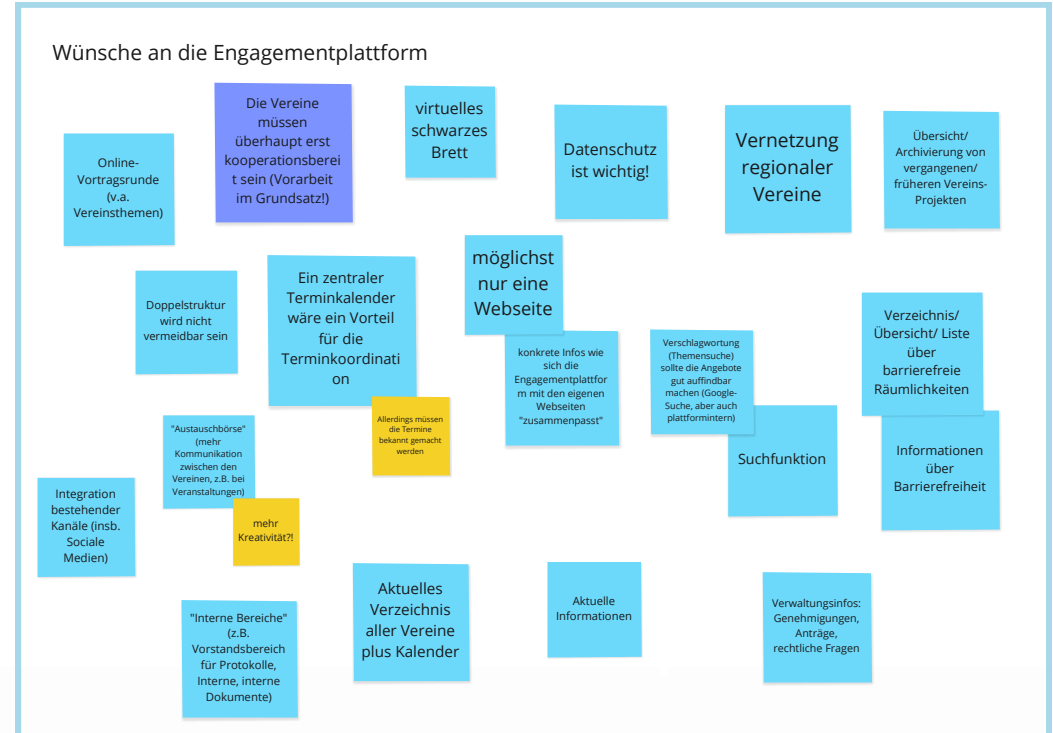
Wünsche an die Engagementplattform

Online-Vortragsrunde (v.a. Vereinsthemen)

Die Vereine müssen überhaupt erst kooperationsbereit sein (Vorarbeit im Grundsatz!)

virtuelles schwarzes Brett

Datenschutz ist wichtig!

Vernetzung regionaler Vereine

Übersicht/ Archivierung von vergangenen/ früheren Vereins-Projekten

Doppelstruktur wird nicht vermeidbar sein

Ein zentraler Terminkalender wäre ein Vorteil für die Terminkoordination

möglichst nur eine Webseite

konkrete Infos wie sich die Engagementplattform mit den eigenen Webseiten "zusammenpasst"

Verschlagwortung (Themensuche) sollte die Angebote gut auffindbar machen (Google-Suche, aber auch plattformintern)

Verzeichnis/ Übersicht/ Liste über barrierefreie Räumlichkeiten

Allerdings müssen die Termine bekannt gemacht werden

"Austauschbörse" (mehr Kommunikation zwischen den Vereinen, z.B. bei Veranstaltungen)

Suchfunktion

Informationen über Barrierefreiheit

Integration bestehender Kanäle (insb. Soziale Medien)

mehr Kreativität?!

"Interne Bereiche" (z.B. Vorstandsbereich für Protokolle, Interne, interne Dokumente)

Aktuelles Verzeichnis aller Vereine plus Kalender

Aktuelle Informationen

Verwaltungsinfos: Genehmigungen, Anträge, rechtliche Fragen